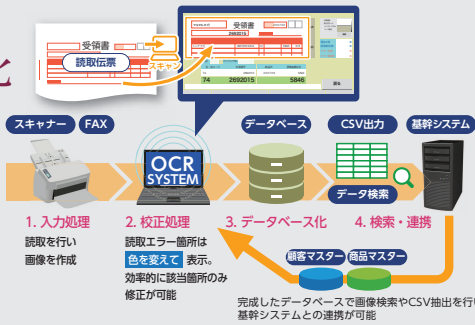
受領書
読取伝票
スキャン
受領書
2692015
74
2692015
5846
スキャナー
FAX
データベース
CSV出力
基幹システム
OCR SYSTEM
データ検索
1. 入力処理
読取を行い画像を作成
2. 校正処理
読取エラー箇所は色を変えて表示。効率的に該当箇所のみ修正が可能
3. データベース化
4. 検索・連携
顧客マスター
商品マスター
完成したデータベースで画像検索やCSV抽出を行
基幹システムとの連携が可能